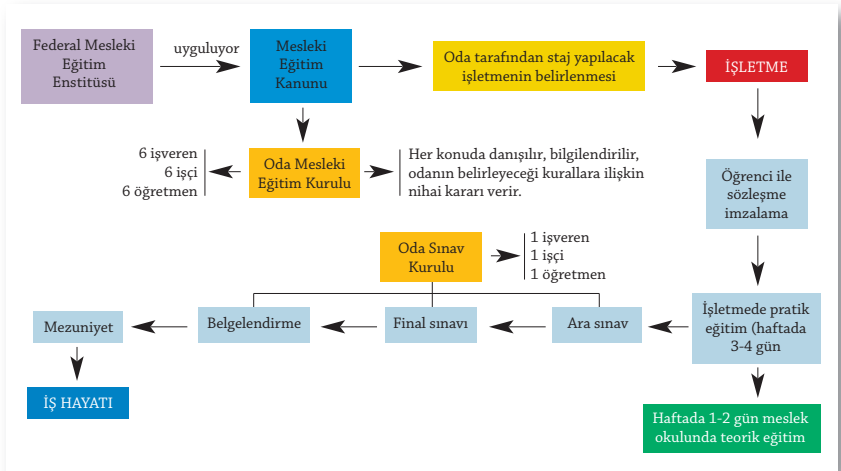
Federal Mesleki Eğitim Enstitüsü

uyguluyor

Mesleki Eğitim Kanunu

Oda tarafından staj yapılacak işletmenin belirlenmesi

İŞLETME

6 işveren
6 işçi
6 öğretmen

Oda Mesleki Eğitim Kurulu

Her konuda danışılır, bilgilendirilir, odanın belirleyeceği kurallara ilişkin nihai kararı verir.

Öğrenci ile sözleşme imzalama

Oda Sınav Kurulu

1 işveren
1 işçi
1 öğretmen

Mezuniyet

Belgelendirme

Final sınavı

Ara sınav

İşletmede pratik eğitim (haftada 3-4 gün

İŞ HAYATI

Haftada 1-2 gün meslek okulunda teorik eğitim